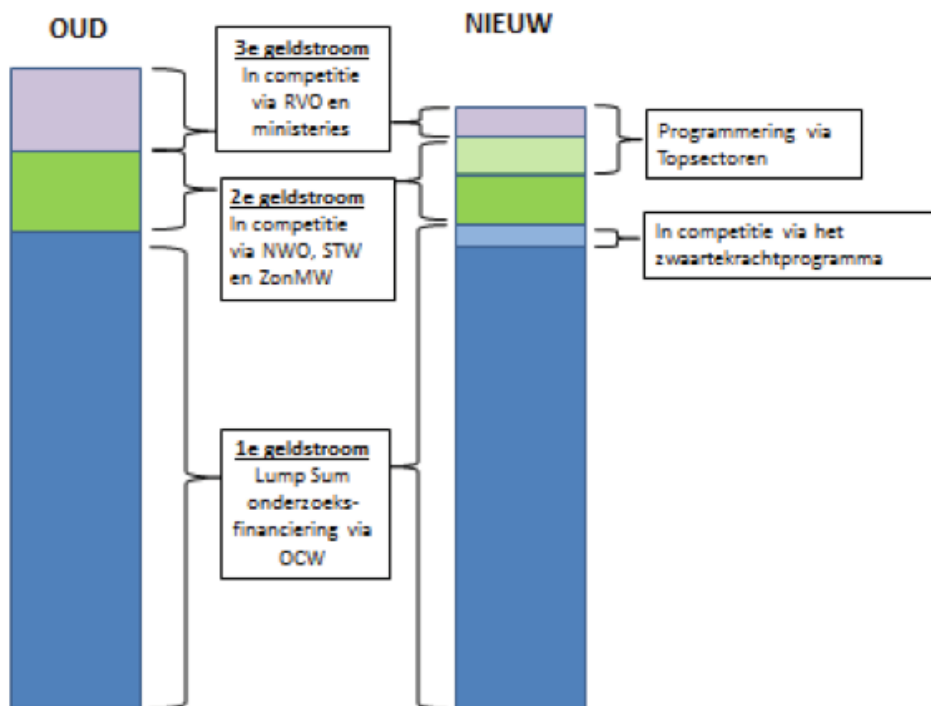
OUD

NIEUW

3e geldstroom
In competitie via RVO en ministeries

Programmering via Topsectoren

2e geldstroom
In competitie via NWO, STW en ZonMW

In competitie via het zwaartekrachtprogramma

1e geldstroom
Lump Sum onderzoeksfinanciering via OCW